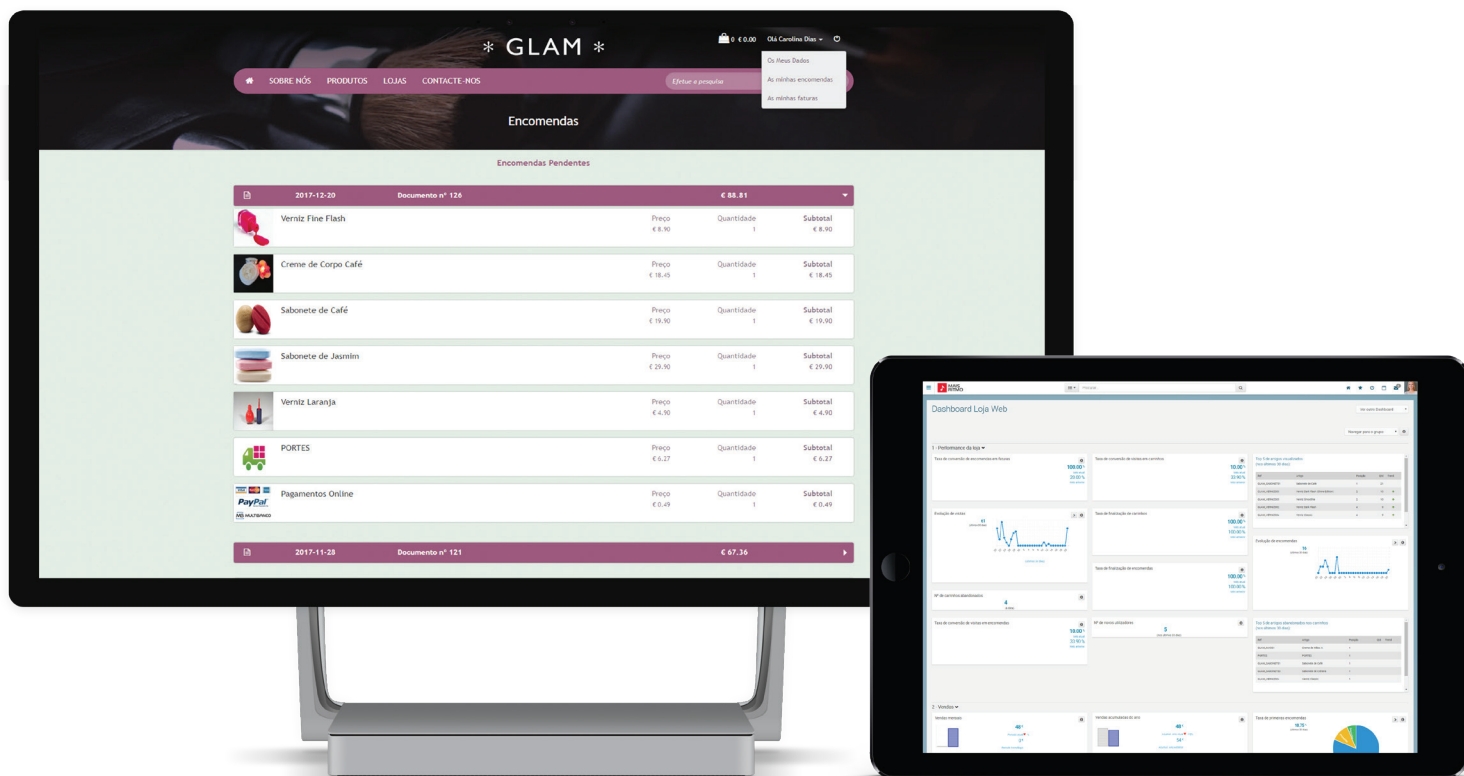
* GLAM *

0 € 0.00 Olá Carolina Dias

Os Meus Dados
As minhas encomendas
As minhas faturas

SOBRE NÓS PRODUTOS LOJAS CONTACTE-NOS

Efetue a pesquisa

Encomendas

Encomendas Pendentes

2017-12-20 Documento nº 126 € 88.81

| | Preço | Quantidade | Subtotal |
|---|---|---|---|
| Verniz Fine Flash | € 8.90 | 1 | € 8.90 |
| Creme de Corpo Café | € 18.45 | 1 | € 18.45 |
| Sabonete de Café | € 19.90 | 1 | € 19.90 |
| Sabonete de Jasmim | € 29.90 | 1 | € 29.90 |
| Verniz Laranja | € 4.90 | 1 | € 4.90 |
| PORTES | € 6.27 | 1 | € 6.27 |
| Pagamentos Online | € 0.49 | 1 | € 0.49 |

PayPal
MULTIBANCO

2017-11-28 Documento nº 121 € 67.36

Dashboard Loja Web

1 - Performance da loja

Taxa de conversão de encomendas em faturas
100.00
20.00

Taxa de conversão de visitas em carrinhos
10.00
33.90

Evolução de visitas
41

Taxa de finalização de carrinhos
100.00
100.00

Evolução de encomendas
16

Taxa de finalização de encomendas
100.00
100.00

Nº de carrinhos abandonados
4

Taxa de conversão de visitas em encomendas
10.00
33.90

Nº de novos utilizadores
5

2 - Vendas

Vendas mensais
40

Vendas acumuladas do ano
40

Taxa de primeiras encomendas
18.75